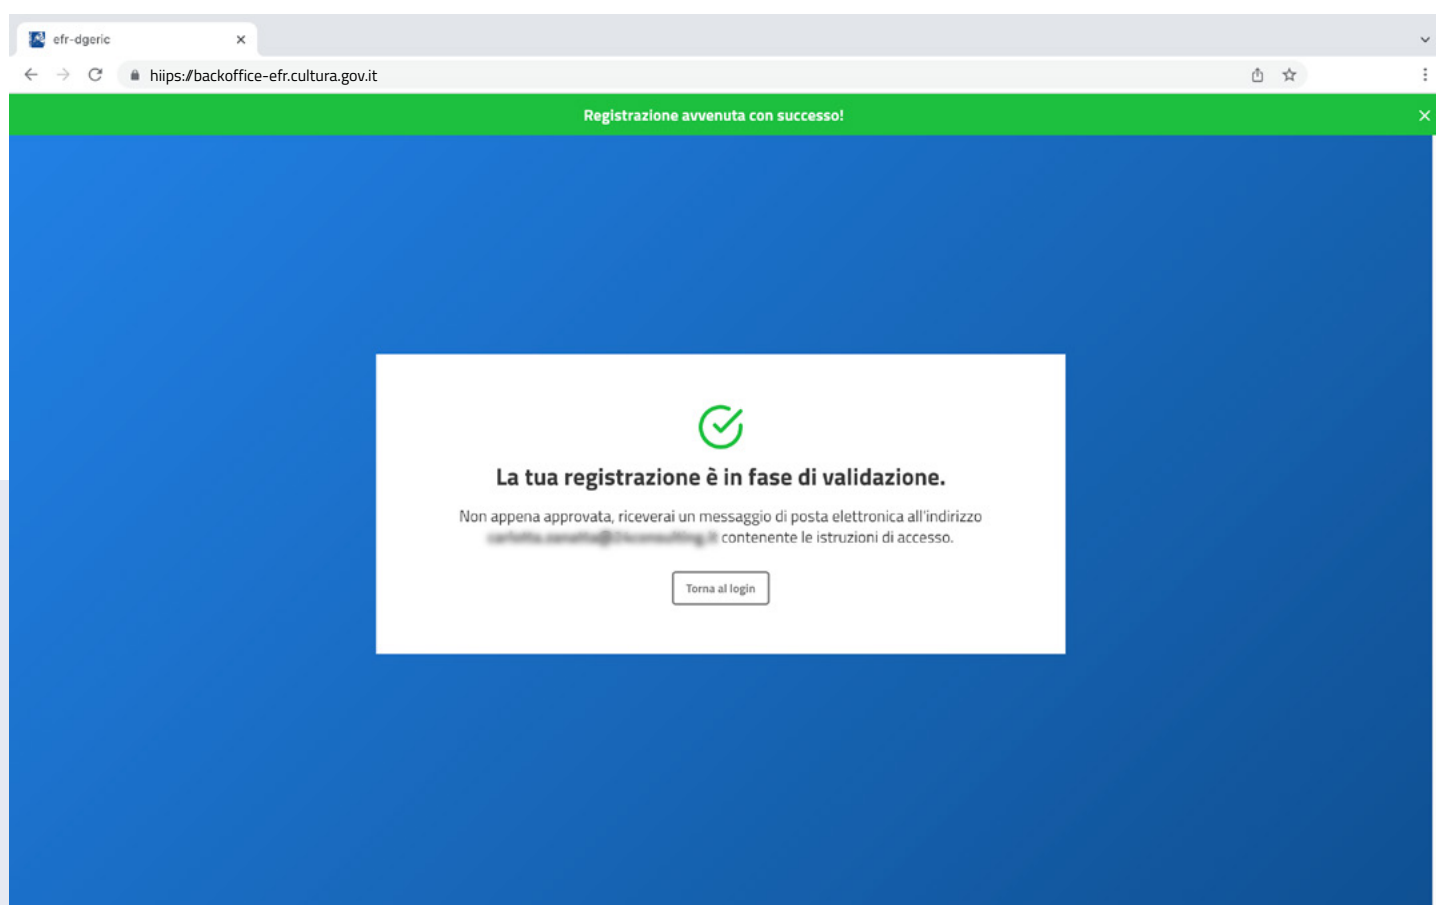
efr-dgeric

hiips://backoffice-efr.cultura.gov.it

Registrazione avvenuta con successo!

La tua registrazione è in fase di validazione.

Non appena approvata, riceverai un messaggio di posta elettronica all'indirizzo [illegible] contenente le istruzioni di accesso.

Torna al login